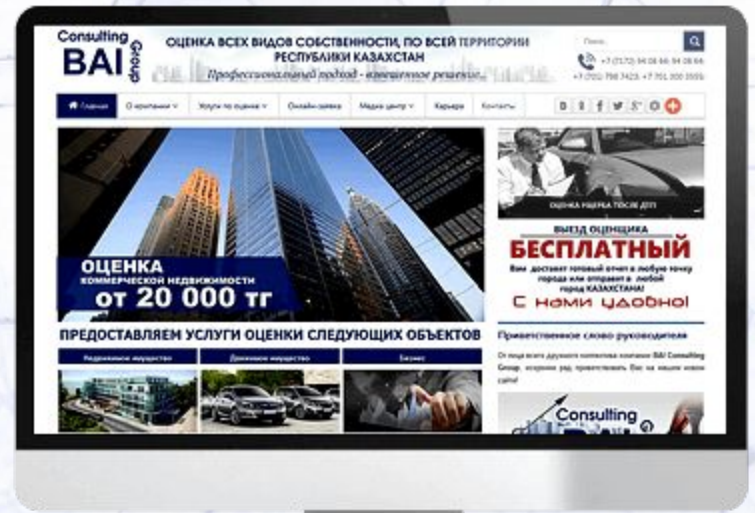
Consulting BAI Group

ОЦЕНКА ВСЕХ ВИДОВ СОБСТВЕННОСТИ, ПО ВСЕЙ ТЕРРИТОРИИ РЕСПУБЛИКИ КАЗАХСТАН

Профессиональный подход - взвешенное решение...

Поиск

+7 (7172) 94 08 66 94 08 66
+7 (701) 798 7423, +7 701 000 0555

Главная | О компании | Услуги по оценке | Онлайн заявка | Медиа центр | Карьера | Контакты

ОЦЕНКА
КОММЕРЧЕСКОЙ НЕДВИЖИМОСТИ
от 20 000 тг

ОЦЕНКА УЩЕРБА ПОСЛЕ ДТП

ВЫЕЗД ОЦЕНЩИКА
БЕСПЛАТНЫЙ
Вам доставят готовый отчет в любую точку города или отправят в любой город КАЗАХСТАНА!
С нами удобно!

ПРЕДОСТАВЛЯЕМ УСЛУГИ ОЦЕНКИ СЛЕДУЮЩИХ ОБЪЕКТОВ

Недвижимое имущество | Движимое имущество | Бизнес

Приветственное слово руководителя

От лица всего дружного коллектива компании BAI Consulting Group, искренне рад приветствовать Вас на нашем новом сайте!

Consulting